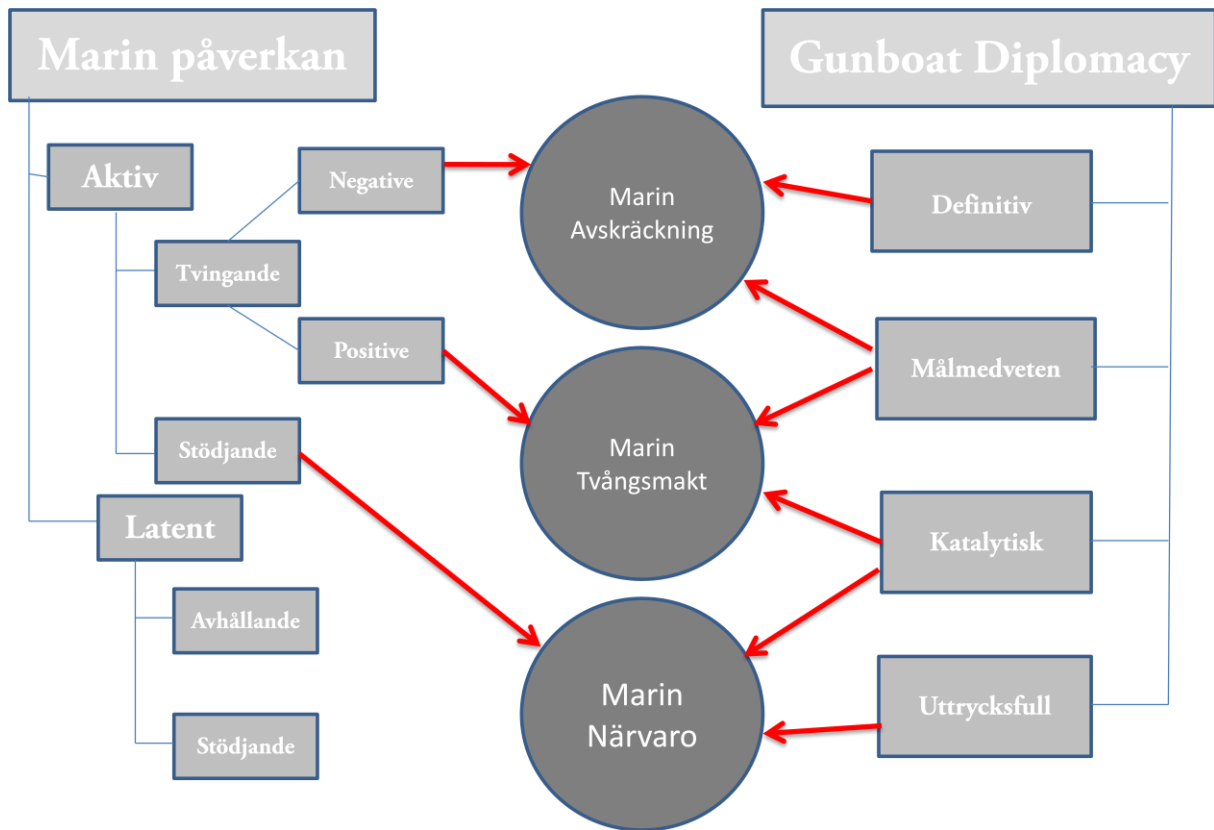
Marin påverkan

Gunboat Diplomacy

Aktiv

Negative

Tvingande

Positive

Stödjande

Latent

Avhållande

Stödjande

Marin Avskräckning

Marin Tvångsmakt

Marin Närvaro

Definitiv

Målmedveten

Katalytisk

Uttrycksfull